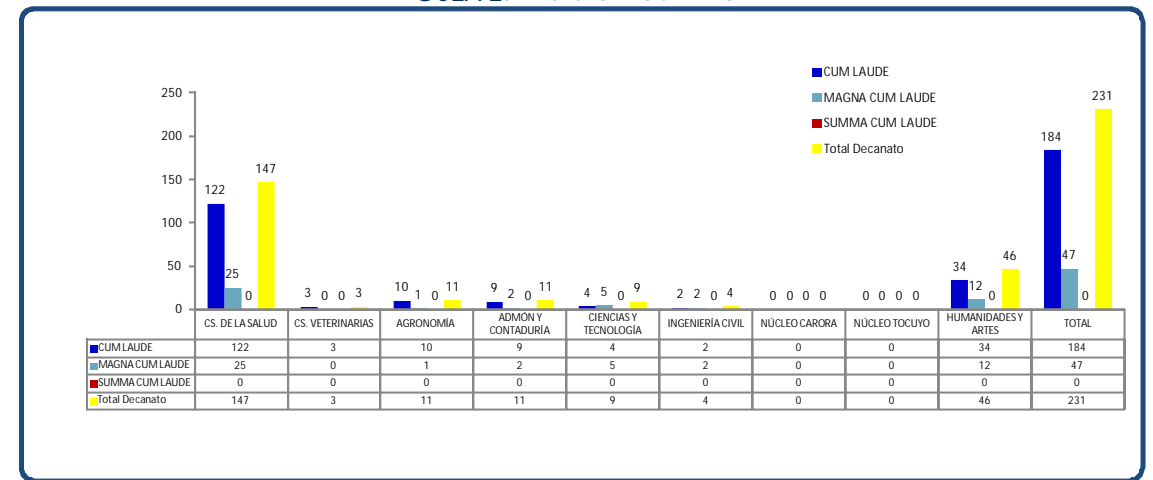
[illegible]

CUM LAUDE
MAGNA CUM LAUDE
SUMMA CUM LAUDE
Total Decanato

250
200
150
100
50
0

122 25 0 147
3 0 0 3
10 1 0 11
9 2 0 11
4 5 0 9
2 2 0 4
0 0 0 0
0 0 0 0
34 12 0 46
184 47 0 231

| | CS. DE LA SALUD | CS. VETERINARIAS | AGRONOMÍA | ADMÓN Y CONTADURÍA | CIENCIAS Y TECNOLOGÍA | INGENIERÍA CIVIL | NÚCLEO CARORA | NÚCLEO TOCUYO | HUMANIDADES Y ARTES | TOTAL |
|---|---|---|---|---|---|---|---|---|---|---|
| CUM LAUDE | 122 | 3 | 10 | 9 | 4 | 2 | 0 | 0 | 34 | 184 |
| MAGNA CUM LAUDE | 25 | 0 | 1 | 2 | 5 | 2 | 0 | 0 | 12 | 47 |
| SUMMA CUM LAUDE | 0 | 0 | 0 | 0 | 0 | 0 | 0 | 0 | 0 | 0 |
| Total Decanato | 147 | 3 | 11 | 11 | 9 | 4 | 0 | 0 | 46 | 231 |